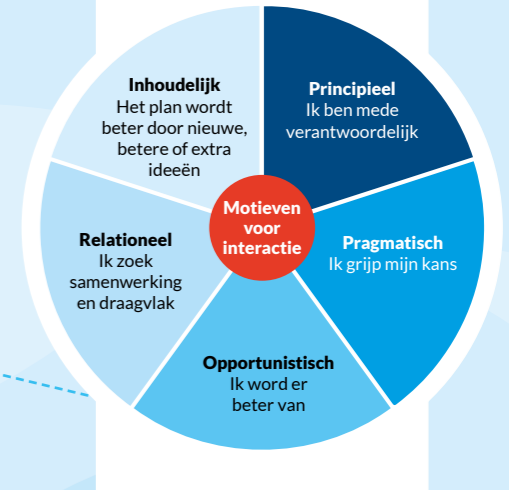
Motieven voor interactie

Principieel
Ik ben mede verantwoordelijk

Pragmatisch
Ik grijp mijn kans

Opportunistisch
Ik word er beter van

Relationeel
Ik zoek samenwerking en draagvlak

Inhoudelijk
Het plan wordt beter door nieuwe, betere of extra ideeën